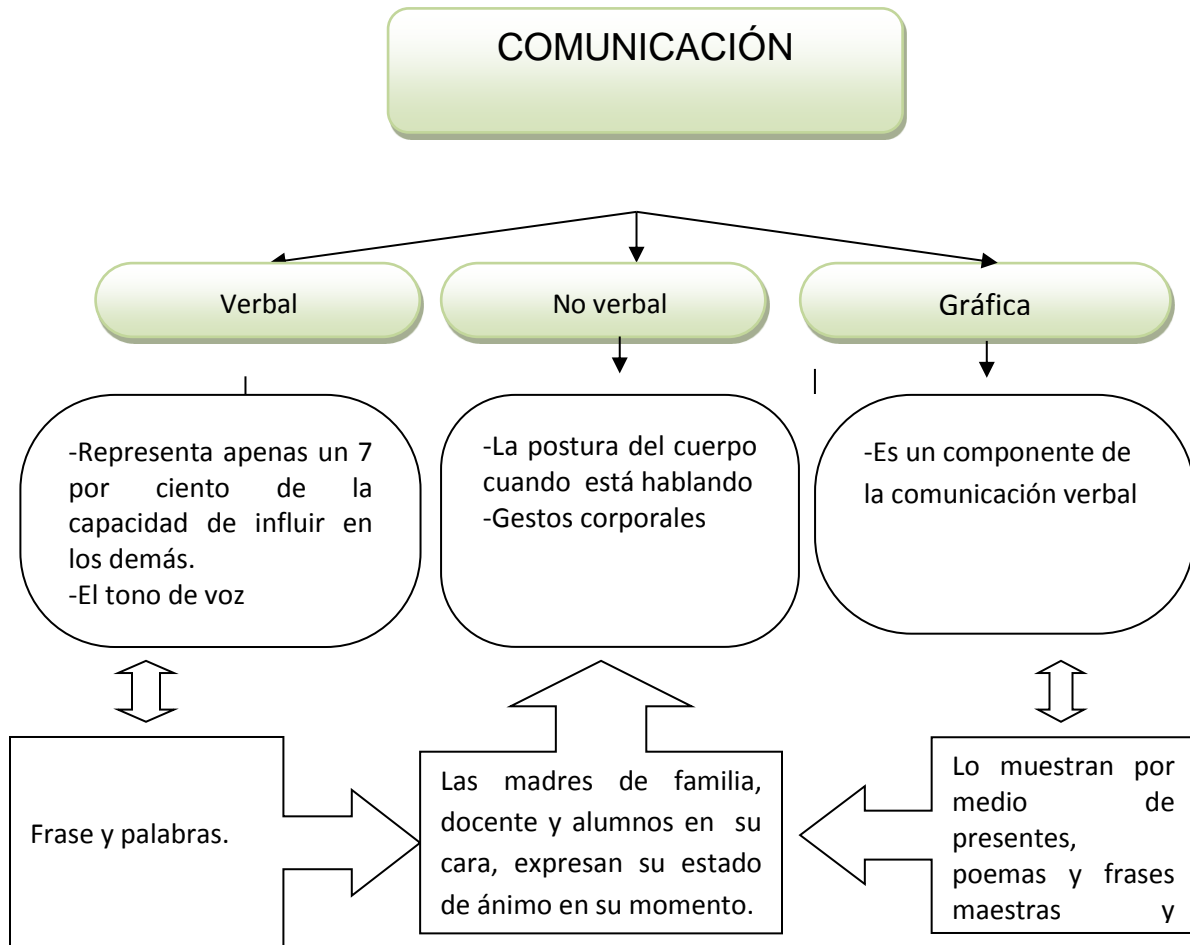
COMUNICACIÓN

Verbal

No verbal

Gráfica

-Representa apenas un 7 por ciento de la capacidad de influir en los demás.
-El tono de voz

-La postura del cuerpo cuando está hablando
-Gestos corporales

-Es un componente de la comunicación verbal

Frase y palabras.

Las madres de familia, docente y alumnos en su cara, expresan su estado de ánimo en su momento.

Lo muestran por medio de presentes, poemas y frases maestras y